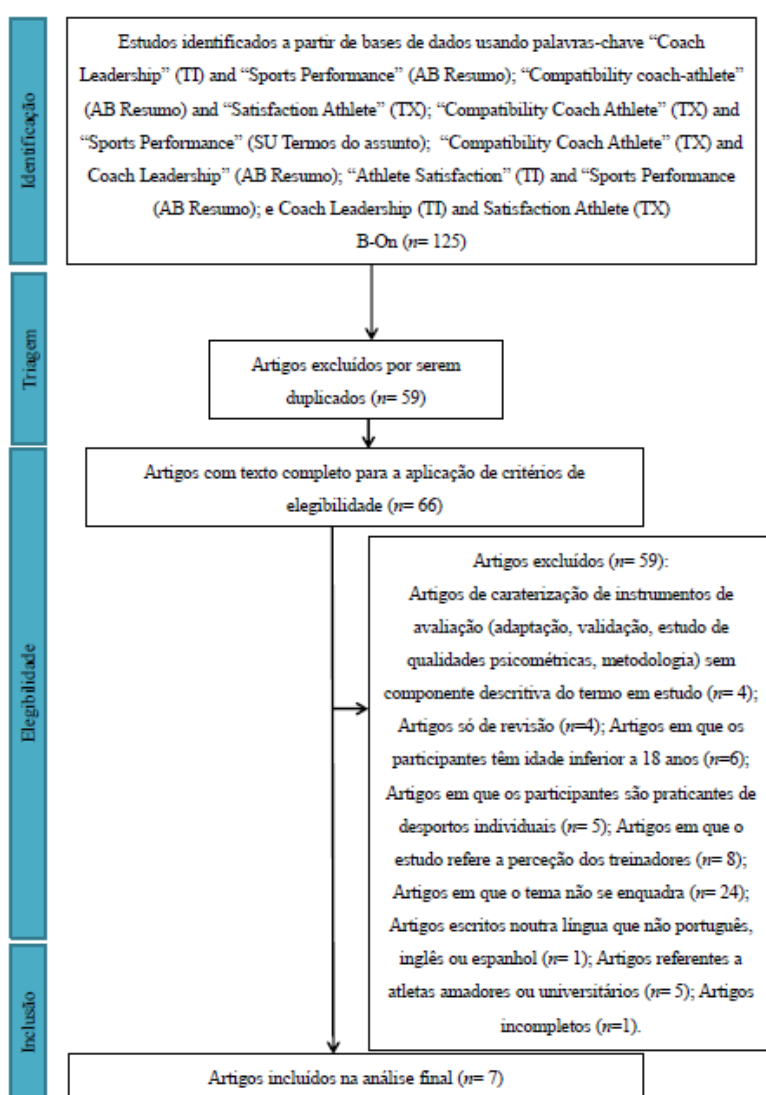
Identificação

Estudos identificados a partir de bases de dados usando palavras-chave "Coach Leadership" (TI) and "Sports Performance" (AB Resumo); "Compatibility coach-athlete" (AB Resumo) and "Satisfaction Athlete" (TX); "Compatibility Coach Athlete" (TX) and "Sports Performance" (SU Termos do assunto); "Compatibility Coach Athlete" (TX) and Coach Leadership" (AB Resumo); "Athlete Satisfaction" (TI) and "Sports Performance (AB Resumo); e Coach Leadership (TI) and Satisfaction Athlete (TX)
B-On ($n$= 125)

Triagem

Artigos excluídos por serem duplicados ($n$= 59)

Elegibilidade

Artigos com texto completo para a aplicação de critérios de elegibilidade ($n$= 66)

Artigos excluídos ($n$= 59):
Artigos de caraterização de instrumentos de avaliação (adaptação, validação, estudo de qualidades psicométricas, metodologia) sem componente descritiva do termo em estudo ($n$= 4); Artigos só de revisão ($n$=4); Artigos em que os participantes têm idade inferior a 18 anos ($n$=6); Artigos em que os participantes são praticantes de desportos individuais ($n$= 5); Artigos em que o estudo refere a perceção dos treinadores ($n$= 8); Artigos em que o tema não se enquadra ($n$= 24); Artigos escritos noutra língua que não português, inglês ou espanhol ($n$= 1); Artigos referentes a atletas amadores ou universitários ($n$= 5); Artigos incompletos ($n$=1).

Inclusão

Artigos incluídos na análise final ($n$= 7)